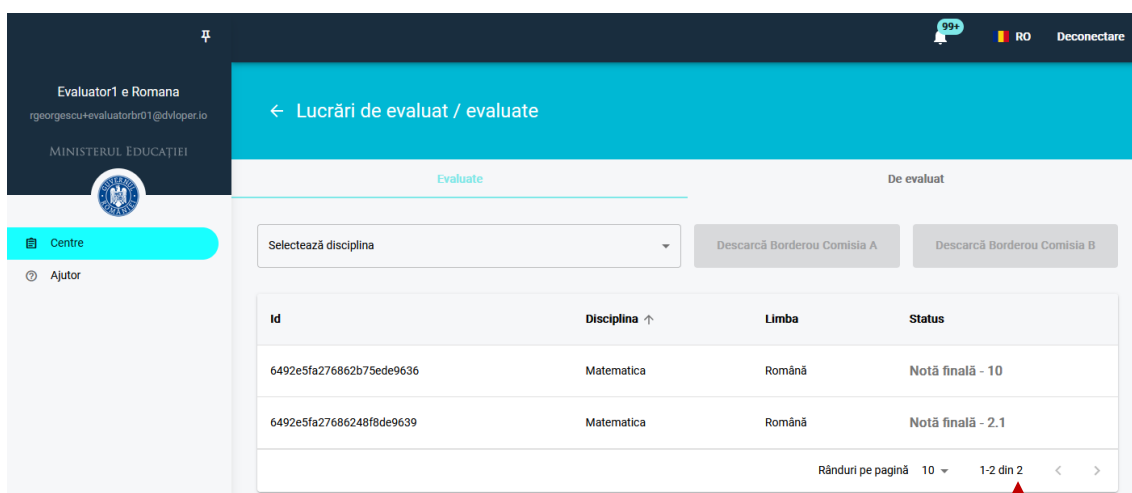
99+
RO
Deconectare

Evaluator1 e Romana
rgeorgescu+evaluatorbr01@dvloper.io
MINISTERUL EDUCAȚIEI
GUVERNUL ROMÂNIEI

Centre
Ajutor

← Lucrări de evaluat / evaluate

Evaluate
De evaluat

Selectează disciplina
Descarcă Borderou Comisia A
Descarcă Borderou Comisia B

| Id | Disciplina ↑ | Limba | Status |
|---|---|---|---|
| 6492e5fa276862b75ede9636 | Matematica | Română | Notă finală - 10 |
| 6492e5fa27686248f8de9639 | Matematica | Română | Notă finală - 2.1 |

Rânduri pe pagină 10
1-2 din 2